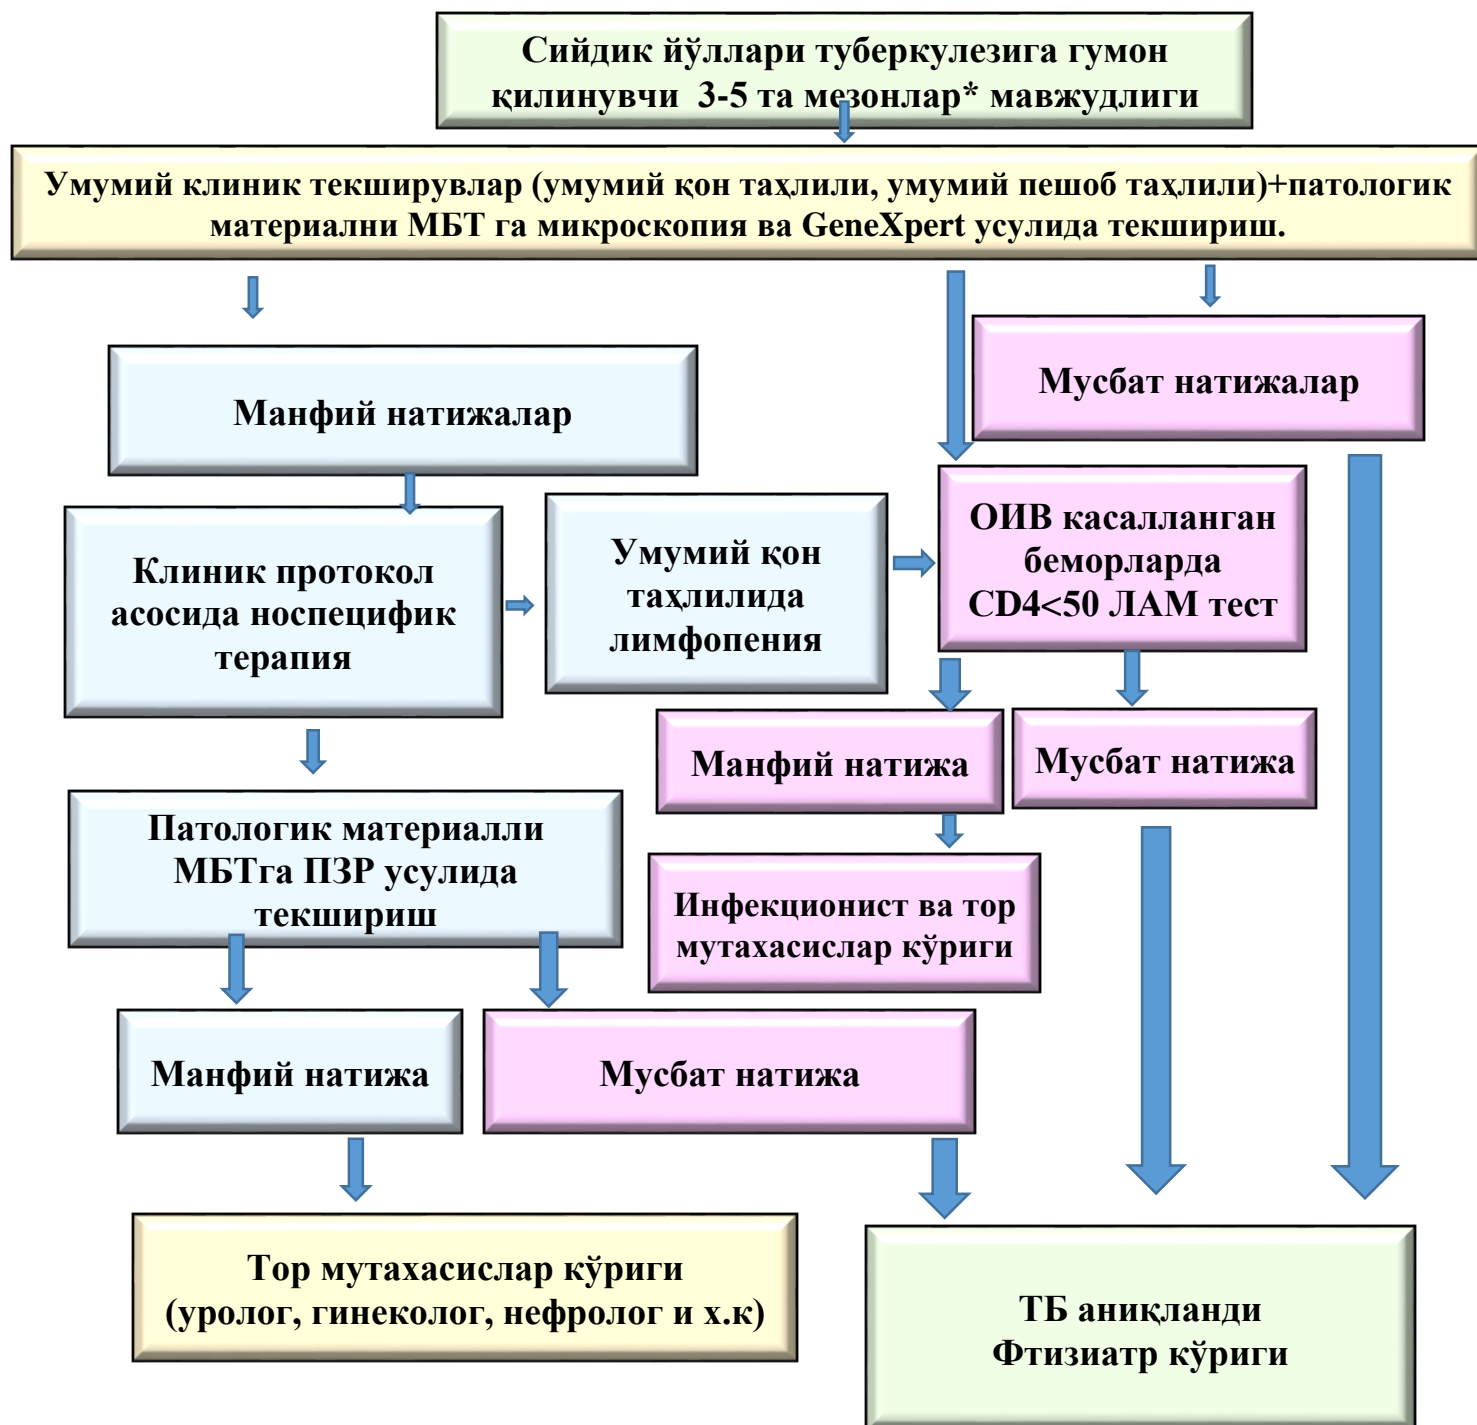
Сийдик йўллари туберкулезига гумон қилинувчи 3-5 та мезонлар* мавжудлиги

Умумий клиник текширувлар (умумий қон таҳлили, умумий пешоб таҳлили)+патологик материални МБТ га микроскопия ва GeneXpert усулида текшириш.

Манфий натижалар

Мусбат натижалар

Клиник протокол асосида носпецифик терапия

Умумий қон таҳлилида лимфопения

ОИВ касалланган беморларда CD4<50 ЛАМ тест

Манфий натижа

Мусбат натижа

Патологик материалли МБТга ПЗР усулида текшириш

Инфекционист ва тор мутахасислар кўриги

Манфий натижа

Мусбат натижа

Тор мутахасислар кўриги (уролог, гинеколог, нефролог и х.к)

ТБ аниқланди Фтизиатр кўриги